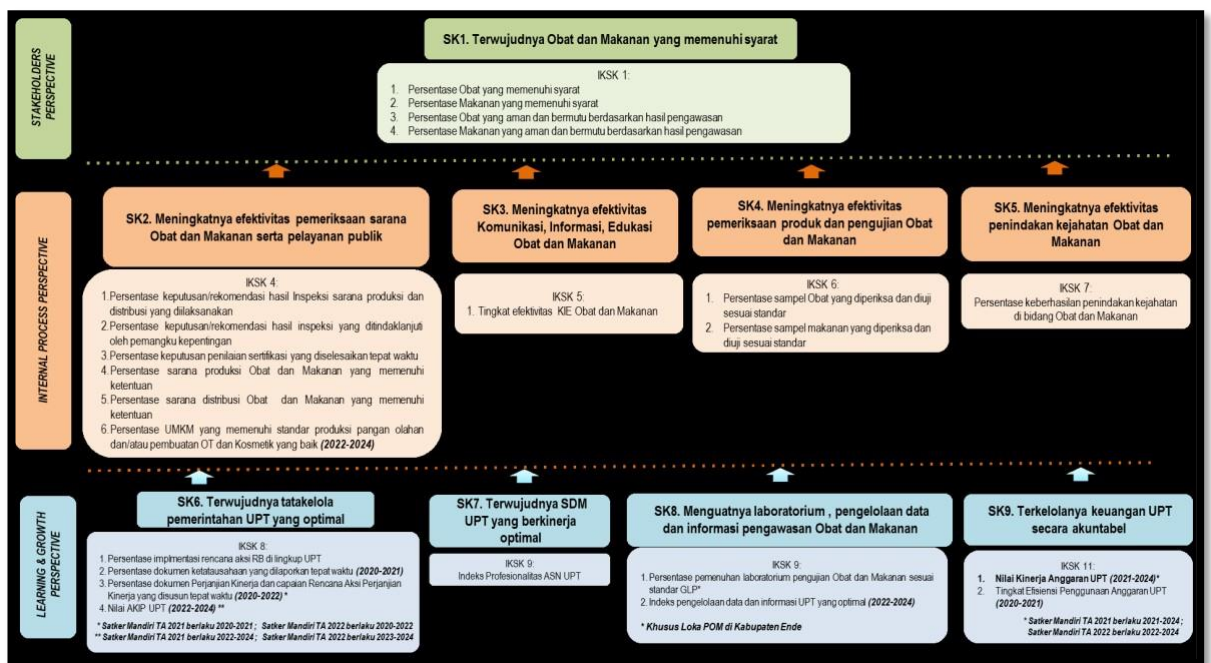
STAKEHOLDERS PERSPECTIVE

SK1. Terwujudnya Obat dan Makanan yang memenuhi syarat

IKSK 1:
1. Persentase Obat yang memenuhi syarat
2. Persentase Makanan yang memenuhi syarat
3. Persentase Obat yang aman dan bermutu berdasarkan hasil pengawasan
4. Persentase Makanan yang aman dan bermutu berdasarkan hasil pengawasan

INTERNAL PROCESS PERSPECTIVE

SK2. Meningkatnya efektivitas pemeriksaan sarana Obat dan Makanan serta pelayanan publik

IKSK 4:
1. Persentase keputusan/rekomendasi hasil Inspeksi sarana produksi dan distribusi yang dilaksanakan
2. Persentase keputusan/rekomendasi hasil inspeksi yang ditindaklanjuti oleh pemangku kepentingan
3. Persentase keputusan penilaian sertifikasi yang diselesaikan tepat waktu
4. Persentase sarana produksi Obat dan Makanan yang memenuhi ketentuan
5. Persentase sarana distribusi Obat dan Makanan yang memenuhi ketentuan
6. Persentase UMKM yang memenuhi standar produksi pangan olahan dan/atau pembuatan OT dan Kosmetik yang baik (2022-2024)

SK3. Meningkatnya efektivitas Komunikasi, Informasi, Edukasi Obat dan Makanan

IKSK 5:
1. Tingkat efektivitas KIE Obat dan Makanan

SK4. Meningkatnya efektivitas pemeriksaan produk dan pengujian Obat dan Makanan

IKSK 6:
1. Persentase sampel Obat yang diperiksa dan diuji sesuai standar
2. Persentase sampel makanan yang diperiksa dan diuji sesuai standar

SK5. Meningkatnya efektivitas penindakan kejahatan Obat dan Makanan

IKSK 7:
Persentase keberhasilan penindakan kejahatan di bidang Obat dan Makanan

LEARNING & GROWTH PERSPECTIVE

SK6. Terwujudnya tatakelola pemerintahan UPT yang optimal

IKSK 8:
1. Persentase implementasi rencana aksi RB di lingkup UPT
2. Persentase dokumen ketatausahaan yang dilaporkan tepat waktu (2020-2021)
3. Persentase dokumen Perjanjian Kinerja dan capaian Rencana Aksi Perjanjian Kinerja yang disusun tepat waktu (2020-2022) *
4. Nilai AKIP UPT (2022-2024) **

* Satker Mandiri TA 2021 berlaku 2020-2021 ; Satker Mandiri TA 2022 berlaku 2020-2022
** Satker Mandiri TA 2021 berlaku 2022-2024 ; Satker Mandiri TA 2022 berlaku 2023-2024

SK7. Terwujudnya SDM UPT yang berkinerja optimal

IKSK 9:
Indeks Profesionalitas ASN UPT

SK8. Menguatnya laboratorium , pengelolaan data dan informasi pengawasan Obat dan Makanan

IKSK 9:
1. Persentase pemenuhan laboratorium pengujian Obat dan Makanan sesuai standar GLP*
2. Indeks pengelolaan data dan informasi UPT yang optimal (2022-2024)

* Khusus Loka POM di Kabupaten Ende

SK9. Terkelolanya keuangan UPT secara akuntabel

IKSK 11:
1. Nilai Kinerja Anggaran UPT (2021-2024)*
2. Tingkat Efisiensi Penggunaan Anggaran UPT (2020-2021)

* Satker Mandiri TA 2021 berlaku 2021-2024 ; Satker Mandiri TA 2022 berlaku 2022-2024